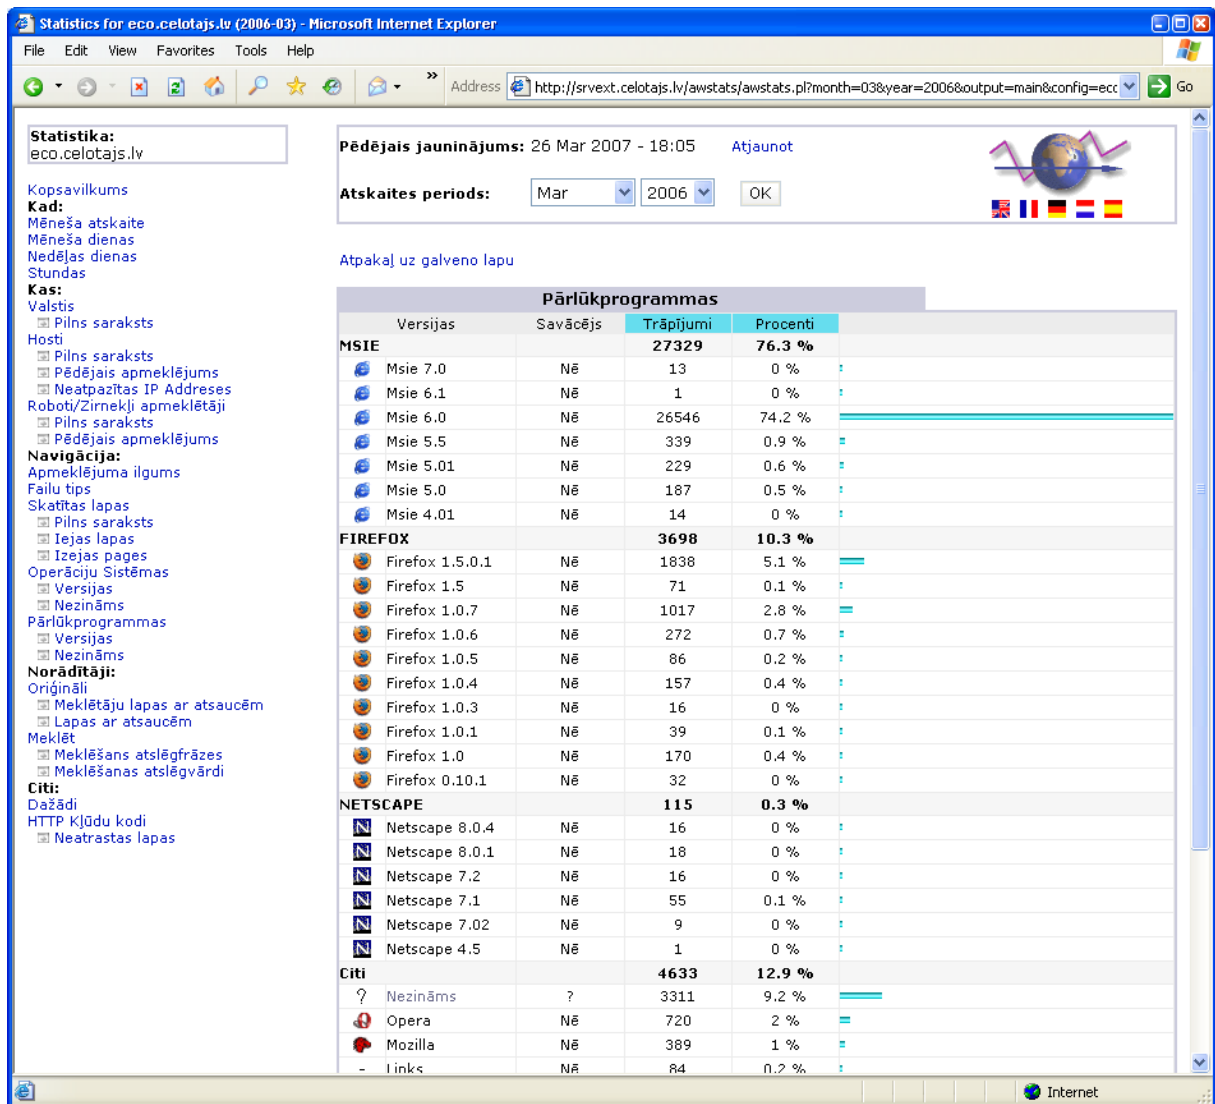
Statistics for eco.celotajs.lv (2006-03) - Microsoft Internet Explorer

File Edit View Favorites Tools Help

Address http://srvext.celotajs.lv/awstats/awstats.pl?month=03&year=2006&output=main&config=ecc Go

Statistika:
eco.celotajs.lv

Kopsavilkums
Kad:
Mēneša atskaite
Mēneša dienas
Nedēļas dienas
Stundas
Kas:
Valstis
Pilns saraksts
Hosti
Pilns saraksts
Pēdējais apmeklējums
Neatpazītas IP Addreses
Roboti/Zirnekļi apmeklētāji
Pilns saraksts
Pēdējais apmeklējums
Navigācija:
Apmeklējuma ilgums
Failu tips
Skatītas lapas
Pilns saraksts
Iejas lapas
Izejas pages
Operāciju Sistēmas
Versijas
Nezināms
Pārlūkprogrammas
Versijas
Nezināms
Norādītāji:
Oriģināli
Meklētāju lapas ar atsaucēm
Lapas ar atsaucēm
Meklēt
Meklēšans atslēgfrāzes
Meklēšanas atslēgvārdi
Citi:
Dažādi
HTTP Kļūdu kodi
Neatrastas lapas

Pēdējais jauninājums: 26 Mar 2007 - 18:05 Atjaunot

Atskaites periods: Mar 2006 OK

Atpakaļ uz galveno lapu

Pārlūkprogrammas

| | Versijas | Savācējs | Trāpījumi | Procenti |
|---|---|---|---|---|
| MSIE | | | 27329 | 76.3 % |
| | Msie 7.0 | Nē | 13 | 0 % |
| | Msie 6.1 | Nē | 1 | 0 % |
| | Msie 6.0 | Nē | 26546 | 74.2 % |
| | Msie 5.5 | Nē | 339 | 0.9 % |
| | Msie 5.01 | Nē | 229 | 0.6 % |
| | Msie 5.0 | Nē | 187 | 0.5 % |
| | Msie 4.01 | Nē | 14 | 0 % |
| FIREFOX | | | 3698 | 10.3 % |
| | Firefox 1.5.0.1 | Nē | 1838 | 5.1 % |
| | Firefox 1.5 | Nē | 71 | 0.1 % |
| | Firefox 1.0.7 | Nē | 1017 | 2.8 % |
| | Firefox 1.0.6 | Nē | 272 | 0.7 % |
| | Firefox 1.0.5 | Nē | 86 | 0.2 % |
| | Firefox 1.0.4 | Nē | 157 | 0.4 % |
| | Firefox 1.0.3 | Nē | 16 | 0 % |
| | Firefox 1.0.1 | Nē | 39 | 0.1 % |
| | Firefox 1.0 | Nē | 170 | 0.4 % |
| | Firefox 0.10.1 | Nē | 32 | 0 % |
| NETSCAPE | | | 115 | 0.3 % |
| | Netscape 8.0.4 | Nē | 16 | 0 % |
| | Netscape 8.0.1 | Nē | 18 | 0 % |
| | Netscape 7.2 | Nē | 16 | 0 % |
| | Netscape 7.1 | Nē | 55 | 0.1 % |
| | Netscape 7.02 | Nē | 9 | 0 % |
| | Netscape 4.5 | Nē | 1 | 0 % |
| Citi | | | 4633 | 12.9 % |
| ? | Nezināms | ? | 3311 | 9.2 % |
| | Opera | Nē | 720 | 2 % |
| | Mozilla | Nē | 389 | 1 % |
| - | Links | Nē | 84 | 0.2 % |

Internet